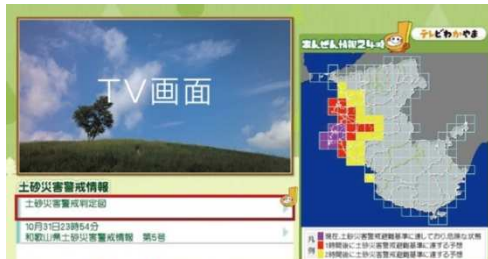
TV画面

土砂災害警戒情報

土砂災害警戒判定図

10月31日23時54分
和歌山県土砂災害警戒情報　第5号

あんぜん情報24時

テレビわかやま

凡例
現在、土砂災害警戒避難基準に達しており危険な状況
1時間後に土砂災害警戒避難基準に達する予想
2時間後に土砂災害警戒避難基準に達する予想